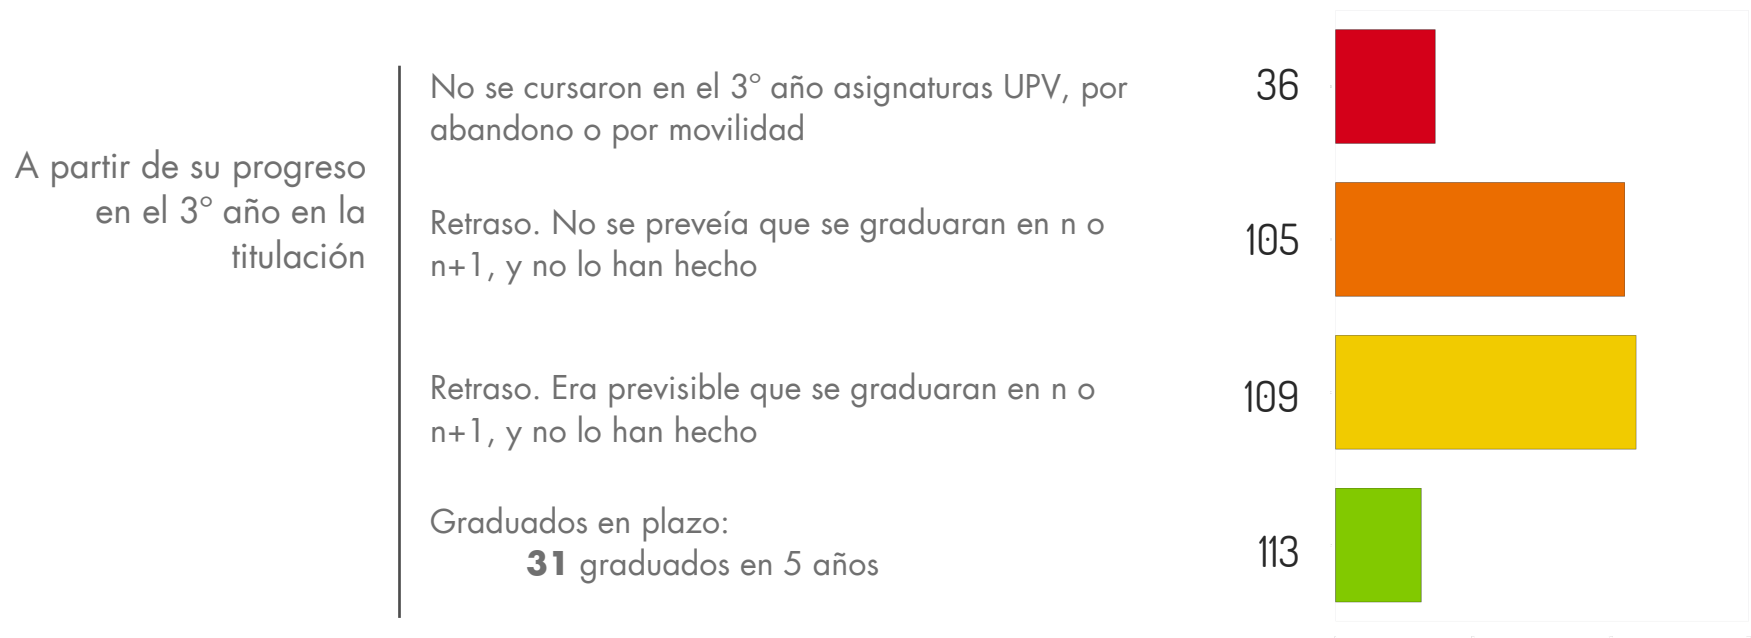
A partir de su progreso en el 3º año en la titulación

No se cursaron en el 3º año asignaturas UPV, por abandono o por movilidad

36

Retraso. No se preveía que se graduaran en n o n+1, y no lo han hecho

105

Retraso. Era previsible que se graduaran en n o n+1, y no lo han hecho

109

Graduados en plazo:
**31** graduados en 5 años

113